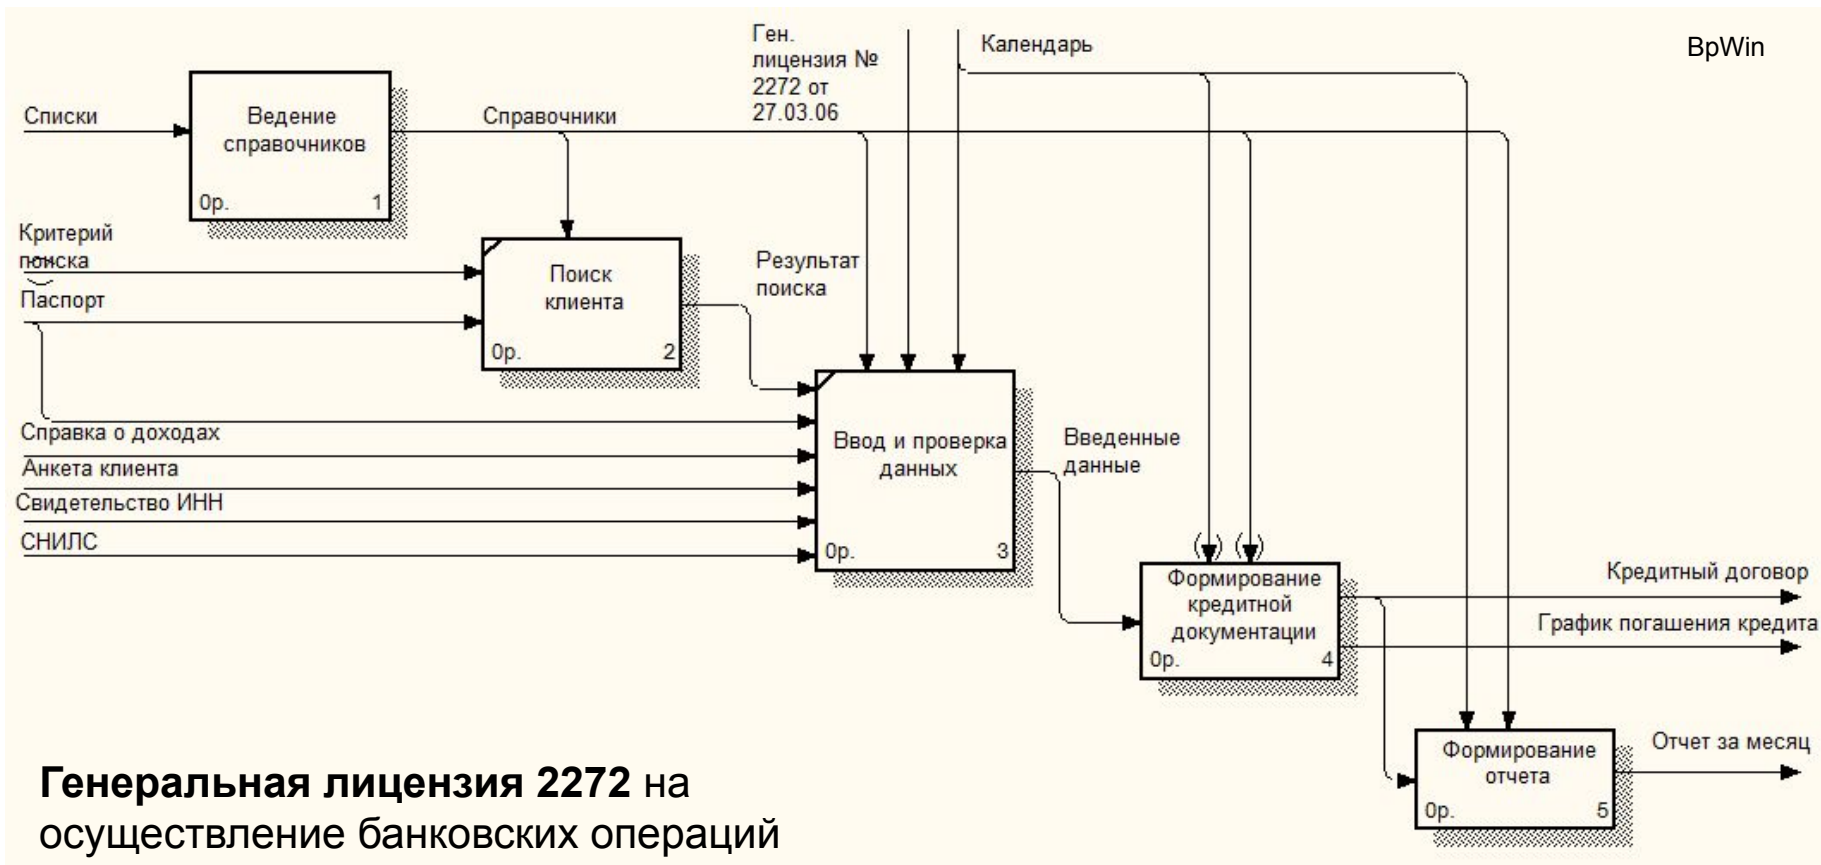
Ген. лицензия № 2272 от 27.03.06

Календарь

BpWin

Списки

Ведение справочников

0р.

1

Справочники

Критерий поиска

Поиск клиента

0р.

2

Паспорт

Результат поиска

Справка о доходах

Анкета клиента

Свидетельство ИНН

СНИЛС

Ввод и проверка данных

0р.

3

Введенные данные

Формирование кредитной документации

0р.

4

Кредитный договор

График погашения кредита

Формирование отчета

0р.

5

Отчет за месяц

**Генеральная лицензия 2272** на осуществление банковских операций